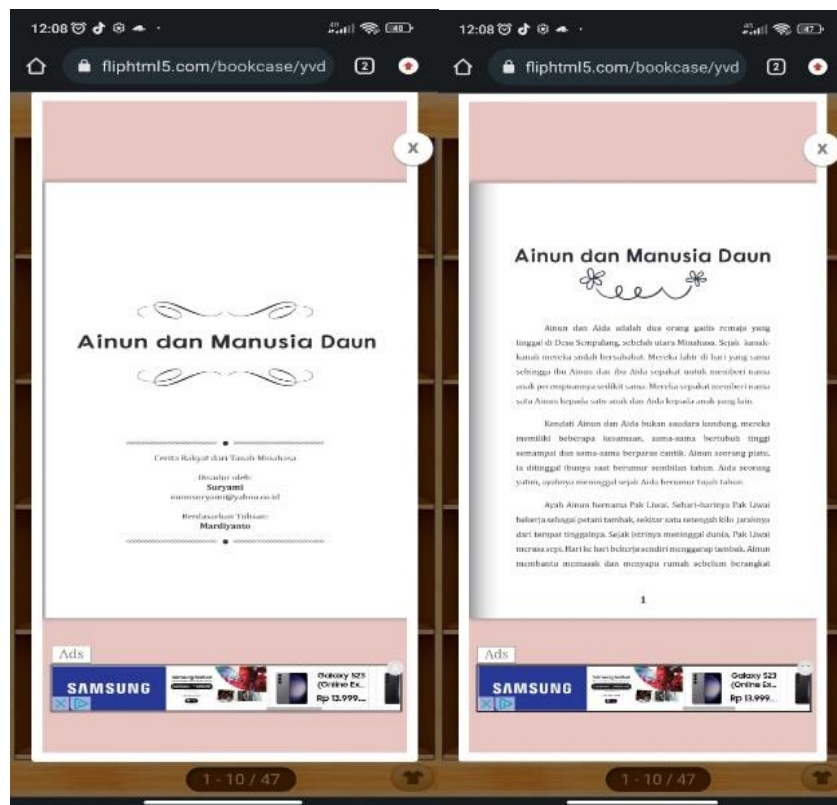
12:08

fliphtml5.com/bookcase/yvd

2

x

Ainun dan Manusia Daun

Cerita Rakyat dari Tanah Minahasa

Disadur oleh:
Suryami
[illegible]@yahoo.co.id

Berdasarkan Tulisan:
Mardiyanto

Ads

SAMSUNG

Galaxy S23 (Online Ex...
Rp 13.999...

1 - 10 / 47

12:08

fliphtml5.com/bookcase/yvd

2

x

Ainun dan Manusia Daun

Ainun dan Aida adalah dua orang gadis remaja yang tinggal di Desa Sempalang, sebelah utara Minahasa. Sejak kanak-kanak mereka sudah bersahabat. Mereka lahir di hari yang sama sehingga ibu Ainun dan ibu Aida sepakat untuk memberi nama anak perempuannya sedikit sama. Mereka sepakat memberi nama satu Ainun kepada satu anak dan Aida kepada anak yang lain.

Kendati Ainun dan Aida bukan saudara kandung, mereka memiliki beberapa kesamaan, sama-sama bertubuh tinggi semampai dan sama-sama berparas cantik. Ainun seorang piatu, ia ditinggal ibunya saat berumur sembilan tahun. Aida seorang yatim, ayahnya meninggal sejak Aida berumur tujuh tahun.

Ayah Ainun bernama Pak Liwai. Sehari-harinya Pak Liwai bekerja sebagai petani tambak, sekitar satu setengah kilo jaraknya dari tempat tinggalnya. Sejak istrinya meninggal dunia, Pak Liwai merasa sepi. Hari ke hari bekerja sendiri menggarap tambak. Ainun membantu memasak dan menyapu rumah sebelum berangkat

1

Ads

SAMSUNG

Galaxy S23 (Online Ex...
Rp 13.999...

1 - 10 / 47